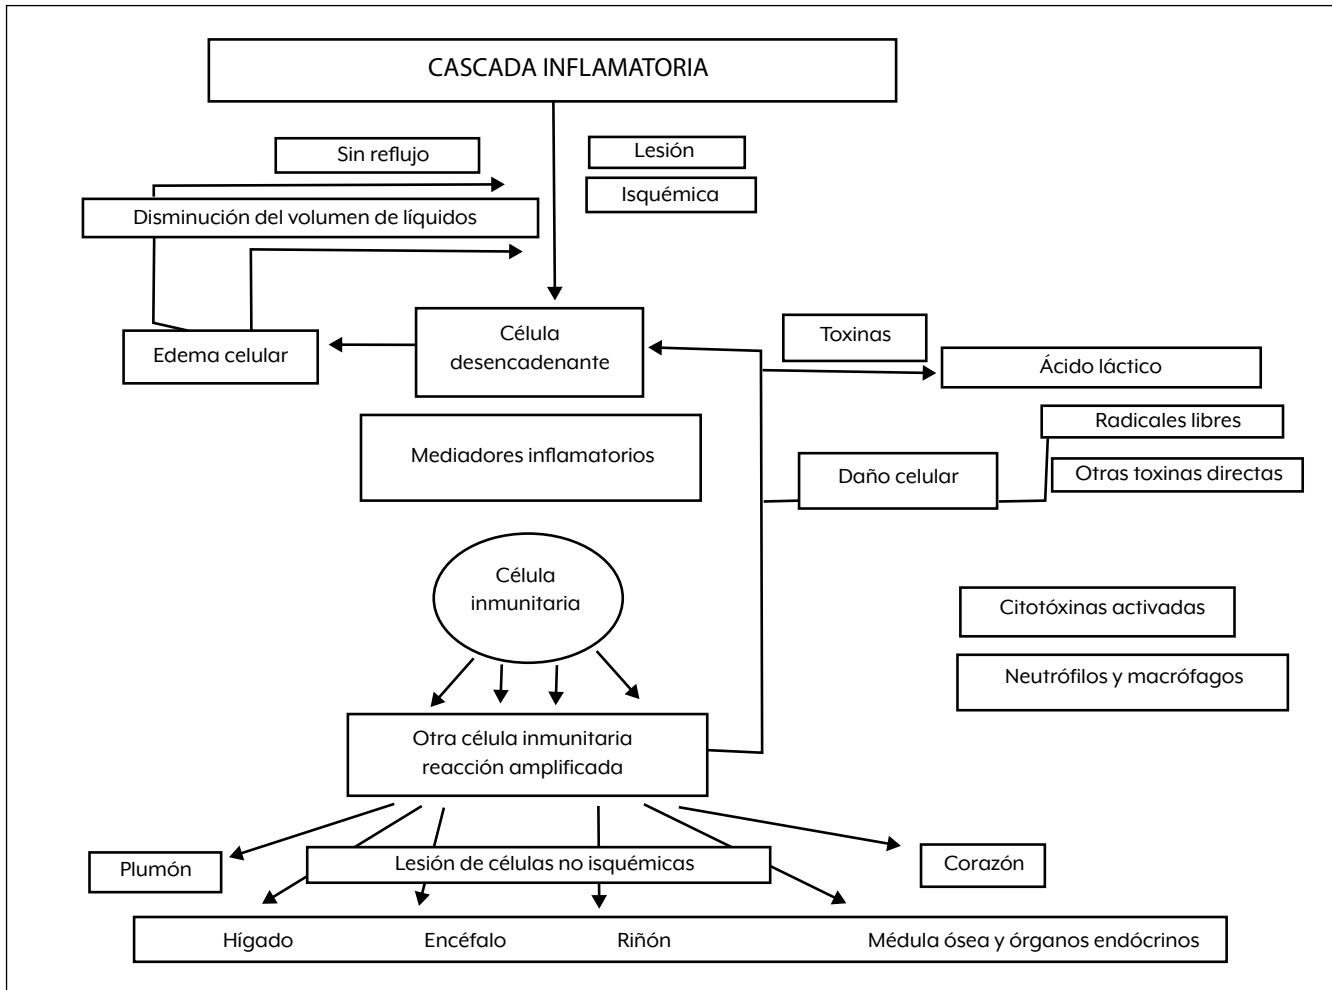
CASCADA INFLAMATORIA

Sin reflujo

Lesión

Isquémica

Disminución del volumen de líquidos

Célula desencadenante

Edema celular

Toxinas

Ácido láctico

Radicales libres

Otras toxinas directas

Mediadores inflamatorios

Daño celular

Célula inmunitaria

Citotóxinas activadas

Neutrófilos y macrófagos

Otra célula inmunitaria reacción amplificada

Plumón

Lesión de células no isquémicas

Corazón

Hígado

Encéfalo

Riñón

Médula ósea y órganos endócrinos